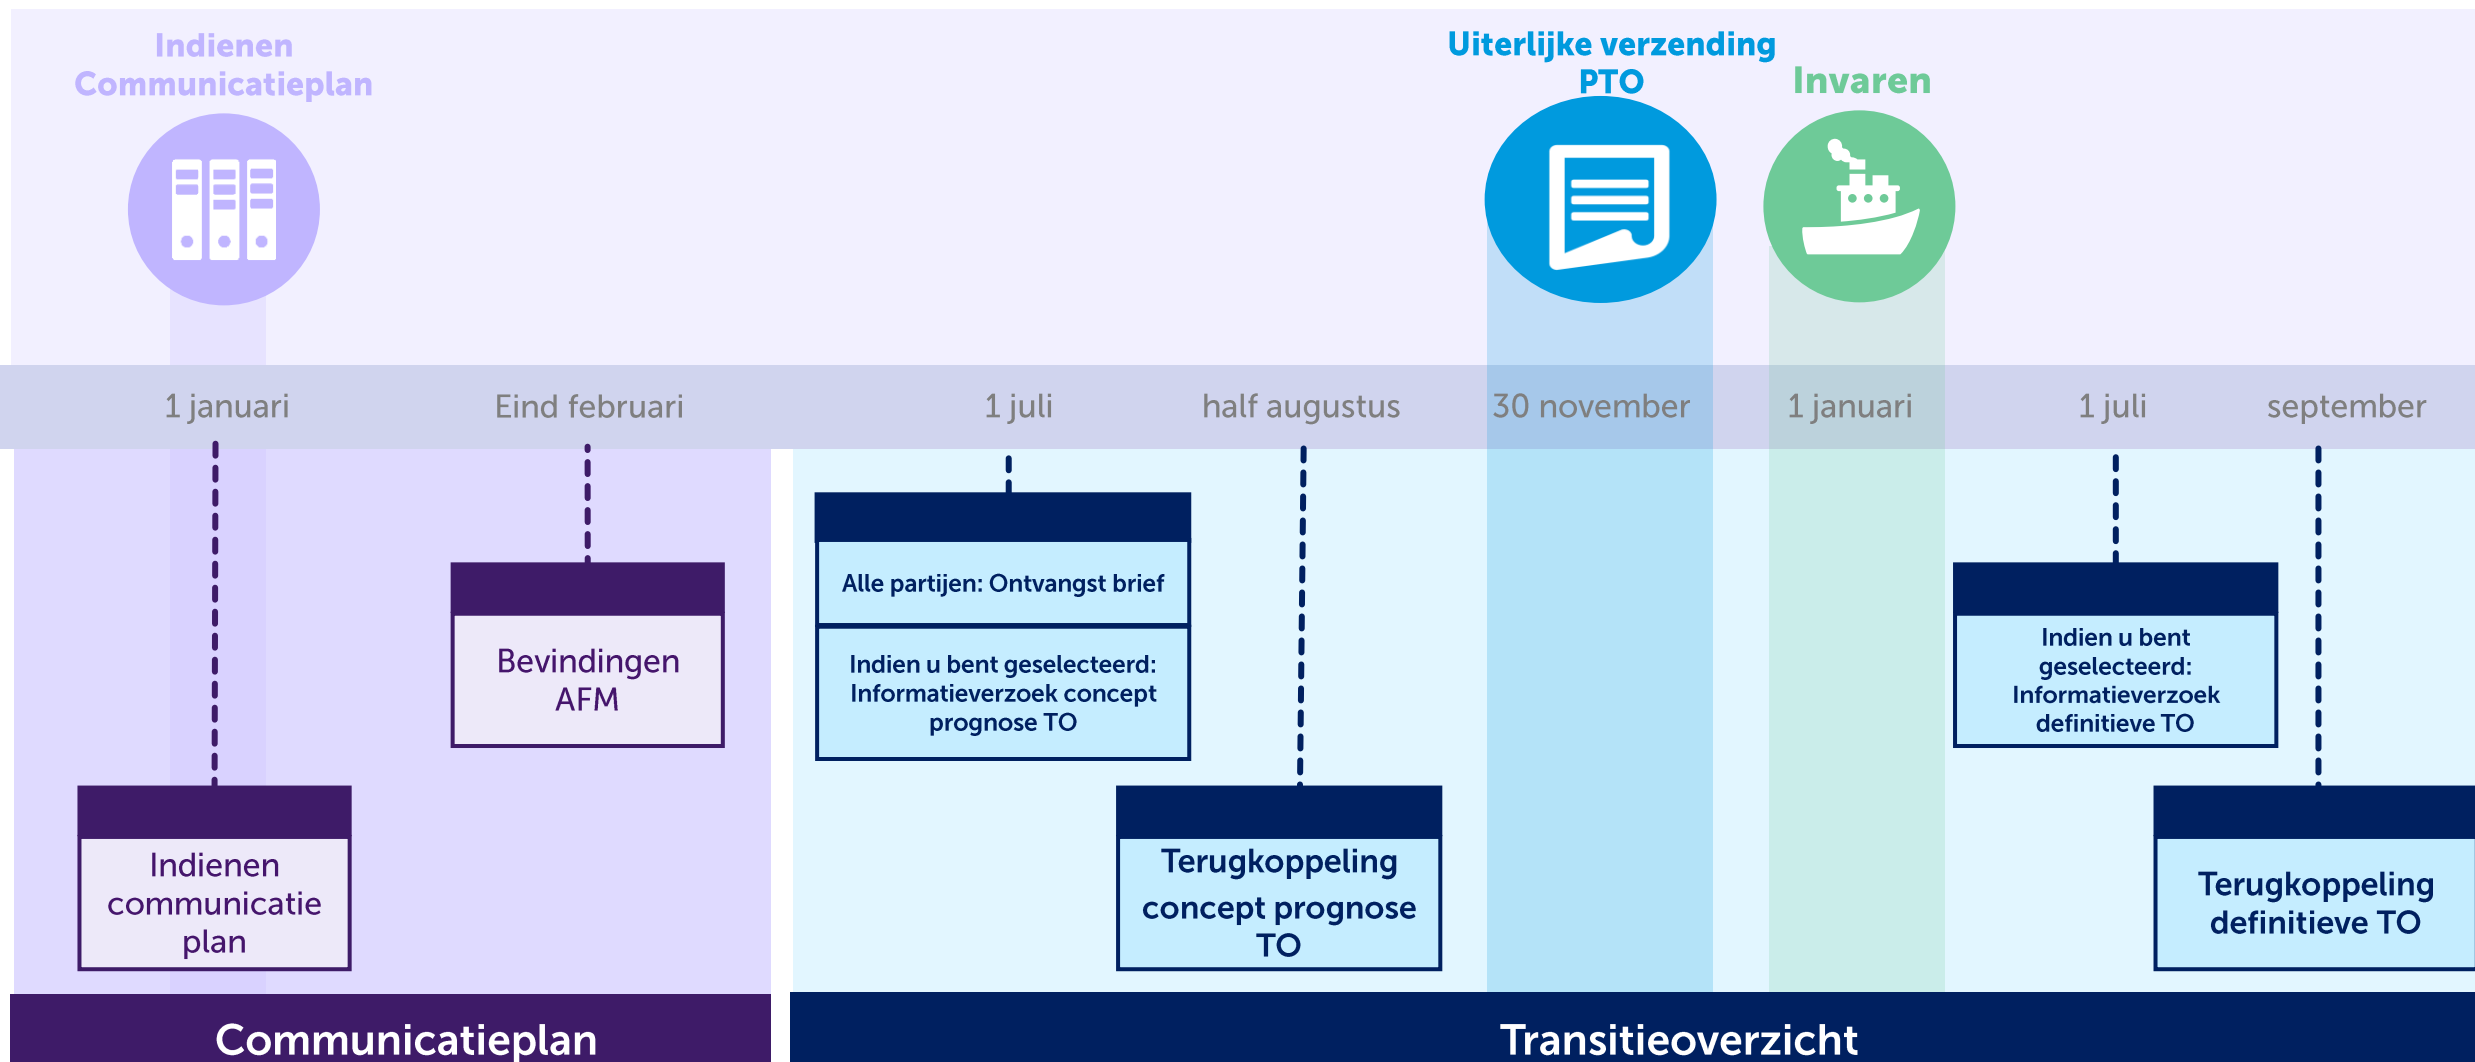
Indienen Communicatieplan

Uiterlijke verzending PTO

Invaren

1 januari

Eind februari

1 juli

half augustus

30 november

1 januari

1 juli

september

Alle partijen: Ontvangst brief

Indien u bent geselecteerd: Informatieverzoek concept prognose TO

Bevindingen AFM

Indien u bent geselecteerd: Informatieverzoek definitieve TO

Indienen communicatie plan

Terugkoppeling concept prognose TO

Terugkoppeling definitieve TO

Communicatieplan

Transitieoverzicht